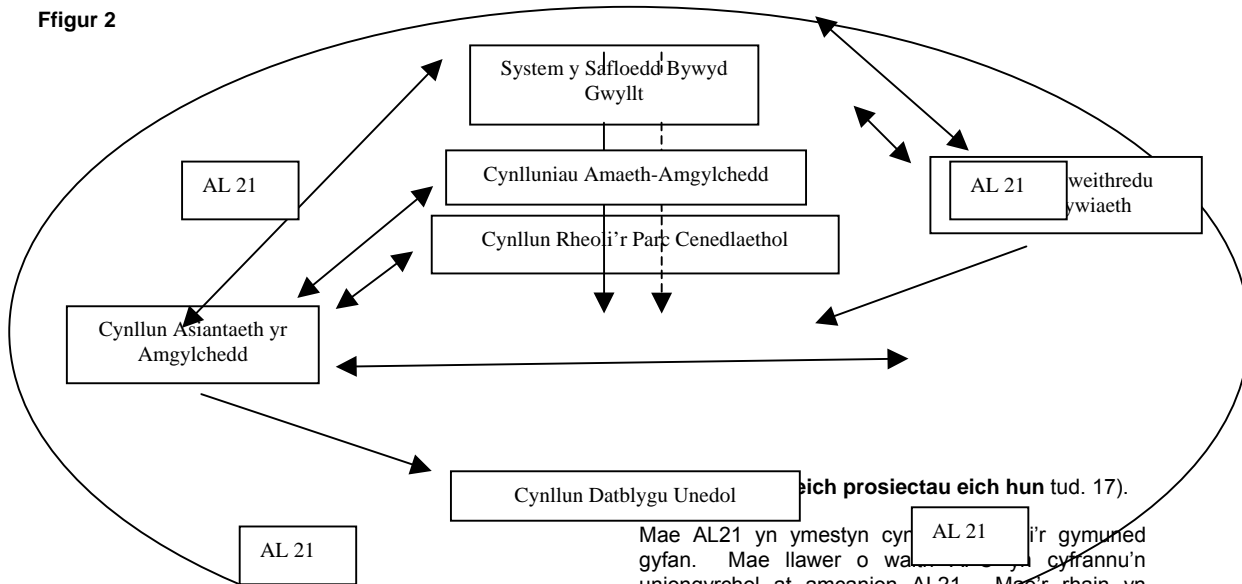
Ffigur 2

System y Safloedd Bywyd Gwyllt

Cynlluniau Amaeth-Amgylchedd

Cynllun Rheoli'r Parc Cenedlaethol

AL 21

AL 21 weithredu ywiaeth

Cynllun Asiantaeth yr Amgylchedd

Cynllun Datblygu Unedol

eich prosiectau eich hun tud. 17).

Mae AL21 yn ymestyn cyn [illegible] AL 21 i'r gymuned gyfan. Mae llawer o wa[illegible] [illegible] yn cyfrannu'n uniongyrchol at amcanion AL21. Mae'r rhain yn

AL 21